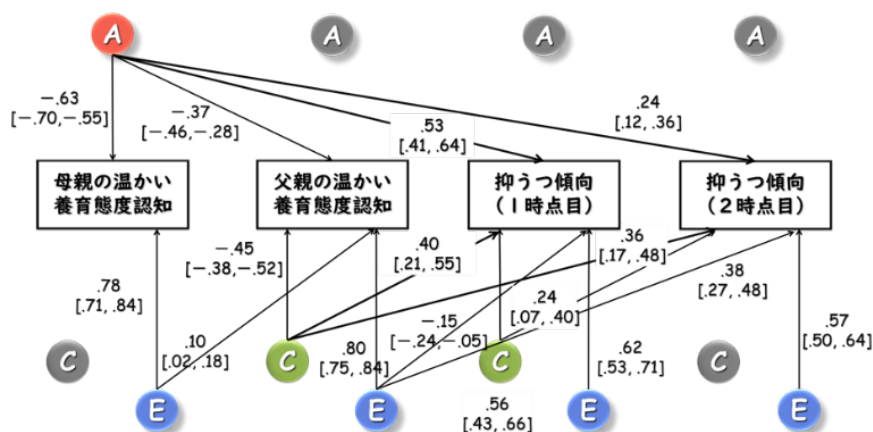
A A A A

−.63
[−.70, −.55]

−.37
[−.46, −.28]

.53
[.41, .64]

.24
[.12, .36]

母親の温かい養育態度認知

父親の温かい養育態度認知

抑うつ傾向（1時点目）

抑うつ傾向（2時点目）

−.45
[−.38, −.52]

.40
[.21, .55]

.36
[.17, .48]

.38
[.27, .48]

.78
[.71, .84]

.10
[.02, .18]

.24
[.07, .40]

−.15
[−.24, −.05]

.80
[.75, .84]

.62
[.53, .71]

.57
[.50, .64]

C C C C

.56
[.43, .66]

E E E E